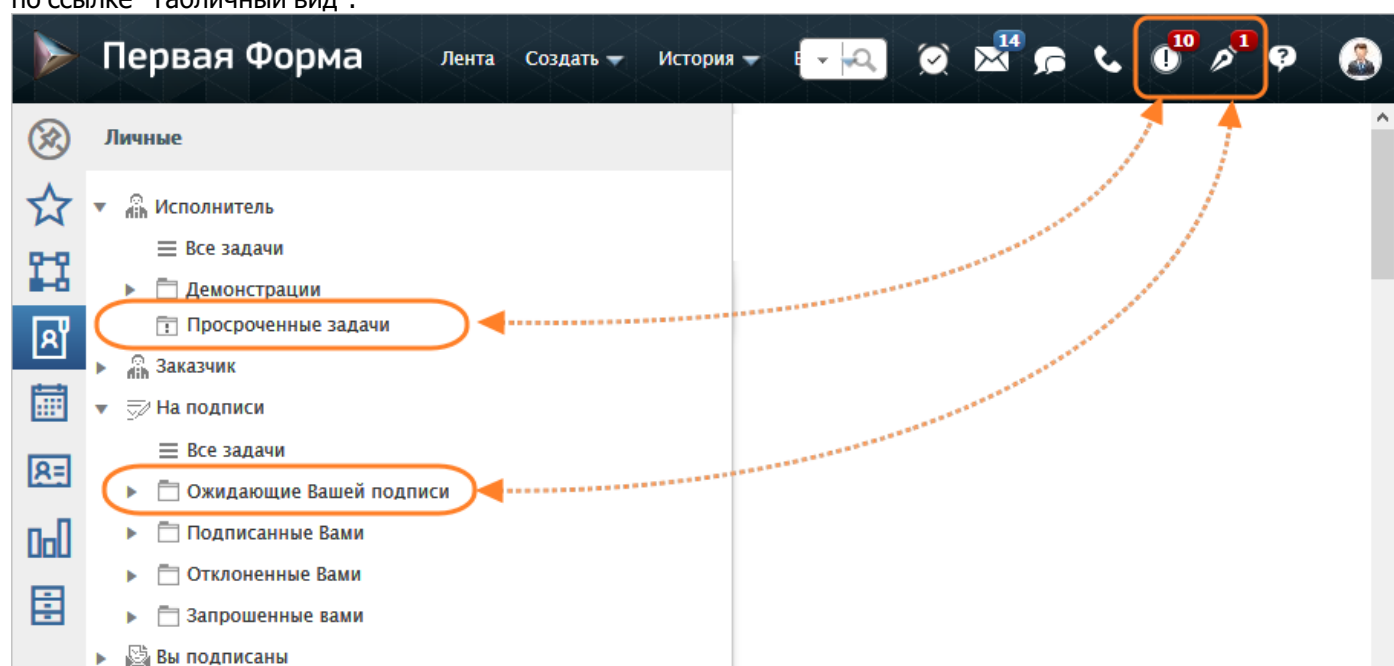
по ссылке "Табличный вид".

Первая Форма Лента Создать История

14 10 1

Личные

Исполнитель
Все задачи
Демонстрации
Просроченные задачи
Заказчик
На подписи
Все задачи
Ожидающие Вашей подписи
Подписанные Вами
Отклоненные Вами
Запрошенные вами
Вы подписаны